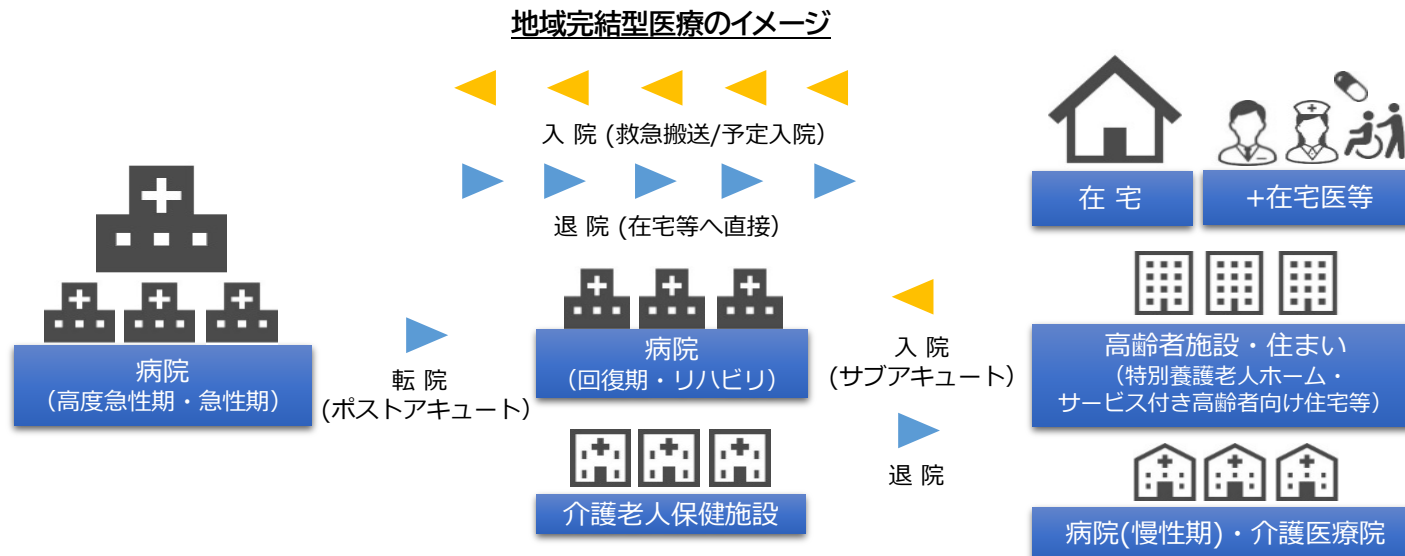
地域完結型医療のイメージ

入 院 (救急搬送/予定入院)

退 院 (在宅等へ直接)

在 宅

+在宅医等

病院
(高度急性期・急性期)

転 院
(ポストアキュート)

病院
(回復期・リハビリ)

入 院
(サブアキュート)

高齢者施設・住まい
(特別養護老人ホーム・
サービス付き高齢者向け住宅等)

介護老人保健施設

退 院

病院(慢性期)・介護医療院